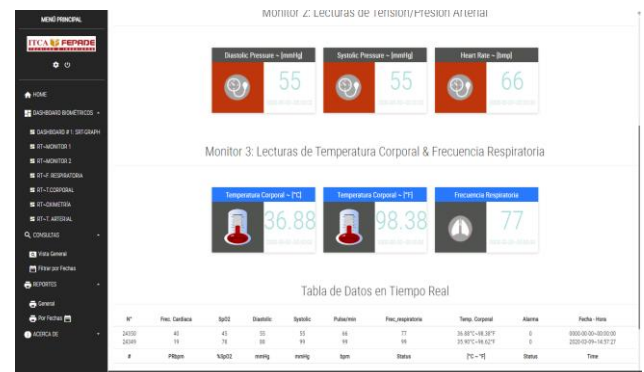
MENÚ PRINCIPAL

ITCA FEPADE

HOME
DASHBOARD BIOMÉTRICOS
DASHBOARD # 1: SRT-GRAPH
RT-MONITOR 1
RT-MONITOR 2
RT-F. RESPIRATORIA
RT-T.CORPORAL
RT-OXIMETRIA
RT-T. ARTERIAL
CONSULTAS
Vista General
Filtrar por Fechas
REPORTES
General
Por Fechas
ACERCA DE

Monitor 2: Lecturas de Tension/Presion Arterial

Diastolic Pressure ~ [mmHg]
55

Systolic Pressure ~ [mmHg]
55

Heart Rate ~ [bmp]
66

Monitor 3: Lecturas de Temperatura Corporal & Frecuencia Respiratoria

Temperatura Corporal ~ [°C]
36.88

Temperatura Corporal ~ [°F]
98.38

Frecuencia Respiratoria
77

Tabla de Datos en Tiempo Real

| N° | Frec. Cardiaca | SpO2 | Diastolic | Systolic | Pulso/min | Frec_respiratoria | Temp. Corporal | Alarma | Fecha - Hora |
|---|---|---|---|---|---|---|---|---|---|
| 24350 | 40 | 43 | 55 | 55 | 66 | 77 | 36.88°C~98.38°F | 0 | 0000-00-00~00:00:00 |
| 24349 | 79 | 78 | 88 | 99 | 99 | 99 | 35.90°C~96.62°F | 0 | 2020-03-09~14:57:27 |
| # | PRbpm | %SpO2 | mmHg | mmHg | bpm | Status | [°C ~ °F] | Status | Time |